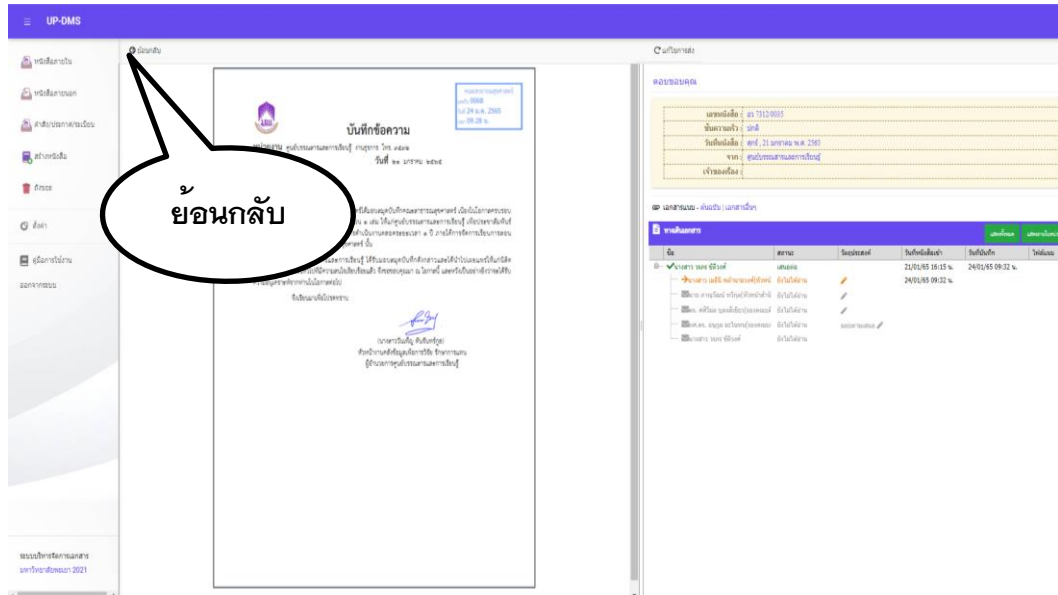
UP-DMS

หนังสือภายใน
หนังสือภายนอก
คำสั่ง/ประกาศ/ระเบียบ
สร้างหนังสือ
ถังขยะ
ตั้งค่า
คู่มือการใช้งาน
ออกจากระบบ

ระบบบริหารจัดการเอกสาร
มหาวิทยาลัยพะเยา 2021

ย้อนกลับ

ย้อนกลับ

บันทึกข้อความ

ส่วนงาน ศูนย์บรรณสารและการเรียนรู้ งานธุรการ โทร. ๑๔๑๒

วันที่ ๒๑ มกราคม ๒๕๖๕

จึงเรียนมาเพื่อโปรดทราบ

(นางสาว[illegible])

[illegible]

ผู้อำนวยการศูนย์บรรณสารและการเรียนรู้

แก้ไขการส่ง

ตอบขอบคุณ

| | |
|---|---|
| เลขหนังสือ : | อว 7312/0085 |
| ชั้นความเร็ว : | ปกติ |
| วันที่หนังสือ : | ศุกร์ , 21 มกราคม พ.ศ. 2565 |
| จาก : | ศูนย์บรรณสารและการเรียนรู้ |
| เจ้าของเรื่อง : | |

เอกสารแนบ - ต้นฉบับ | เอกสารอื่นๆ

ทางเดินเอกสาร

| ชื่อ | สถานะ | วัตถุประสงค์ | วันที่หนังสือเข้า | วันที่บันทึก | ไฟล์แนบ |
|---|---|---|---|---|---|
| นางสาว นงลร ชิติวงศ์ | เสนอเอง | | 21/01/65 16:15 น. | 24/01/65 09:32 น. | |
| นางสาว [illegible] | ยังไม่ได้อ่าน | | 24/01/65 09:32 น. | | |
| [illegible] | ยังไม่ได้อ่าน | | | | |
| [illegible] | ยังไม่ได้อ่าน | | | | |
| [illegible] | ยังไม่ได้อ่าน | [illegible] | | | |
| นางสาว นงลร ชิติวงศ์ | ยังไม่ได้อ่าน | | | | |